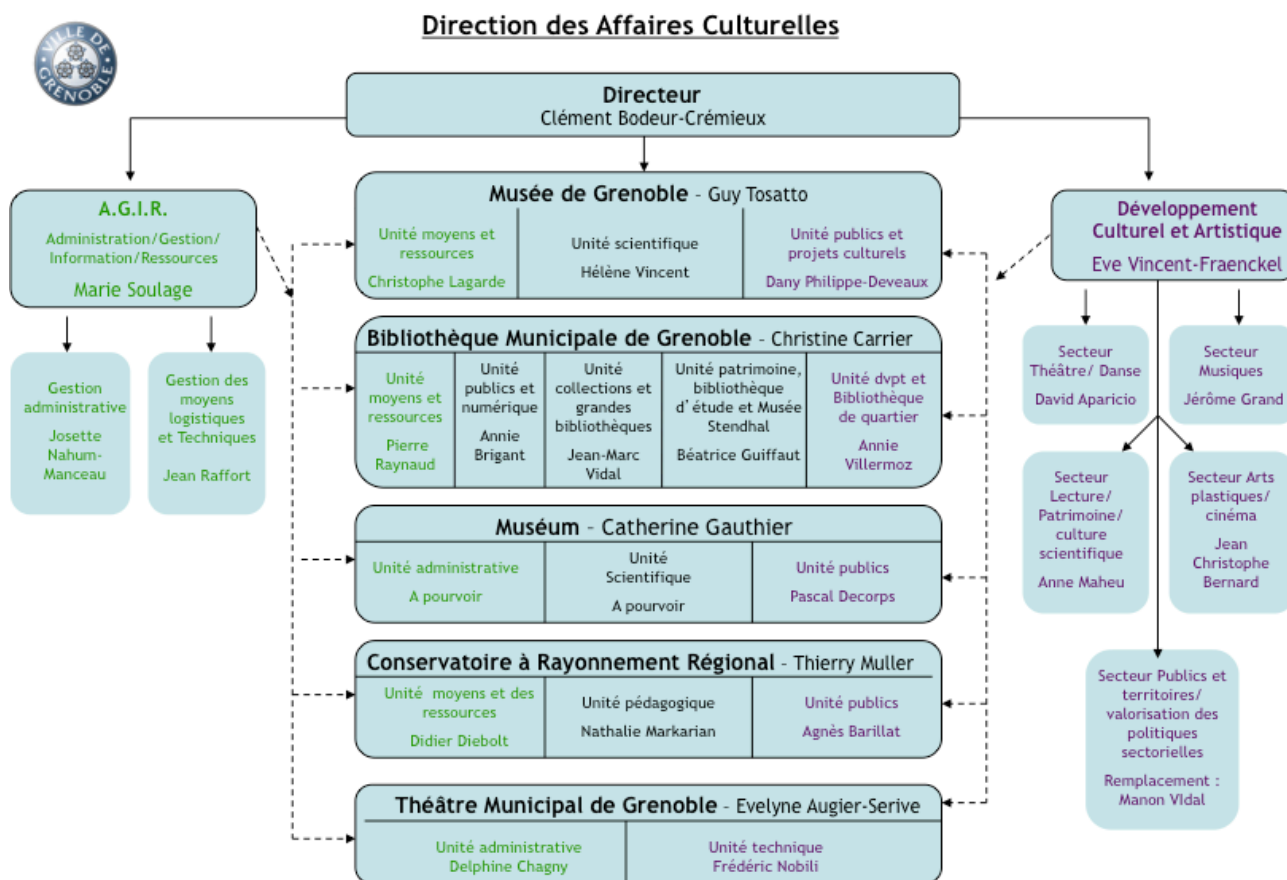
VILLE DE GRENOBLE

Direction des Affaires Culturelles

Directeur
Clément Bodeur-Crémieux

A.G.I.R.
Administration/Gestion/ Information/Ressources
Marie Soulage

Gestion administrative
Josette Nahum-Manceau

Gestion des moyens logistiques et Techniques
Jean Raffort

Musée de Grenoble - Guy Tosatto

| Unité moyens et ressources Christophe Lagarde | Unité scientifique Hélène Vincent | Unité publics et projets culturels Dany Philippe-Deveaux |
|---|---|---|

Bibliothèque Municipale de Grenoble - Christine Carrier

| Unité moyens et ressources Pierre Raynaud | Unité publics et numérique Annie Brigant | Unité collections et grandes bibliothèques Jean-Marc Vidal | Unité patrimoine, bibliothèque d'étude et Musée Stendhal Béatrice Guiffaut | Unité dvpt et Bibliothèque de quartier Annie Villermoz |
|---|---|---|---|---|

Muséum - Catherine Gauthier

| Unité administrative A pourvoir | Unité Scientifique A pourvoir | Unité publics Pascal Decorps |
|---|---|---|

Conservatoire à Rayonnement Régional - Thierry Muller

| Unité moyens et des ressources Didier Diebolt | Unité pédagogique Nathalie Markarian | Unité publics Agnès Barillat |
|---|---|---|

Théâtre Municipal de Grenoble - Evelyne Augier-Serive

| Unité administrative Delphine Chagny | Unité technique Frédéric Nobili |
|---|---|

Développement Culturel et Artistique
Eve Vincent-Fraenckel

Secteur Théâtre/ Danse
David Aparicio

Secteur Musiques
Jérôme Grand

Secteur Lecture/ Patrimoine/ culture scientifique
Anne Maheu

Secteur Arts plastiques/ cinéma
Jean Christophe Bernard

Secteur Publics et territoires/ valorisation des politiques sectorielles
Remplacement : Manon VIdal